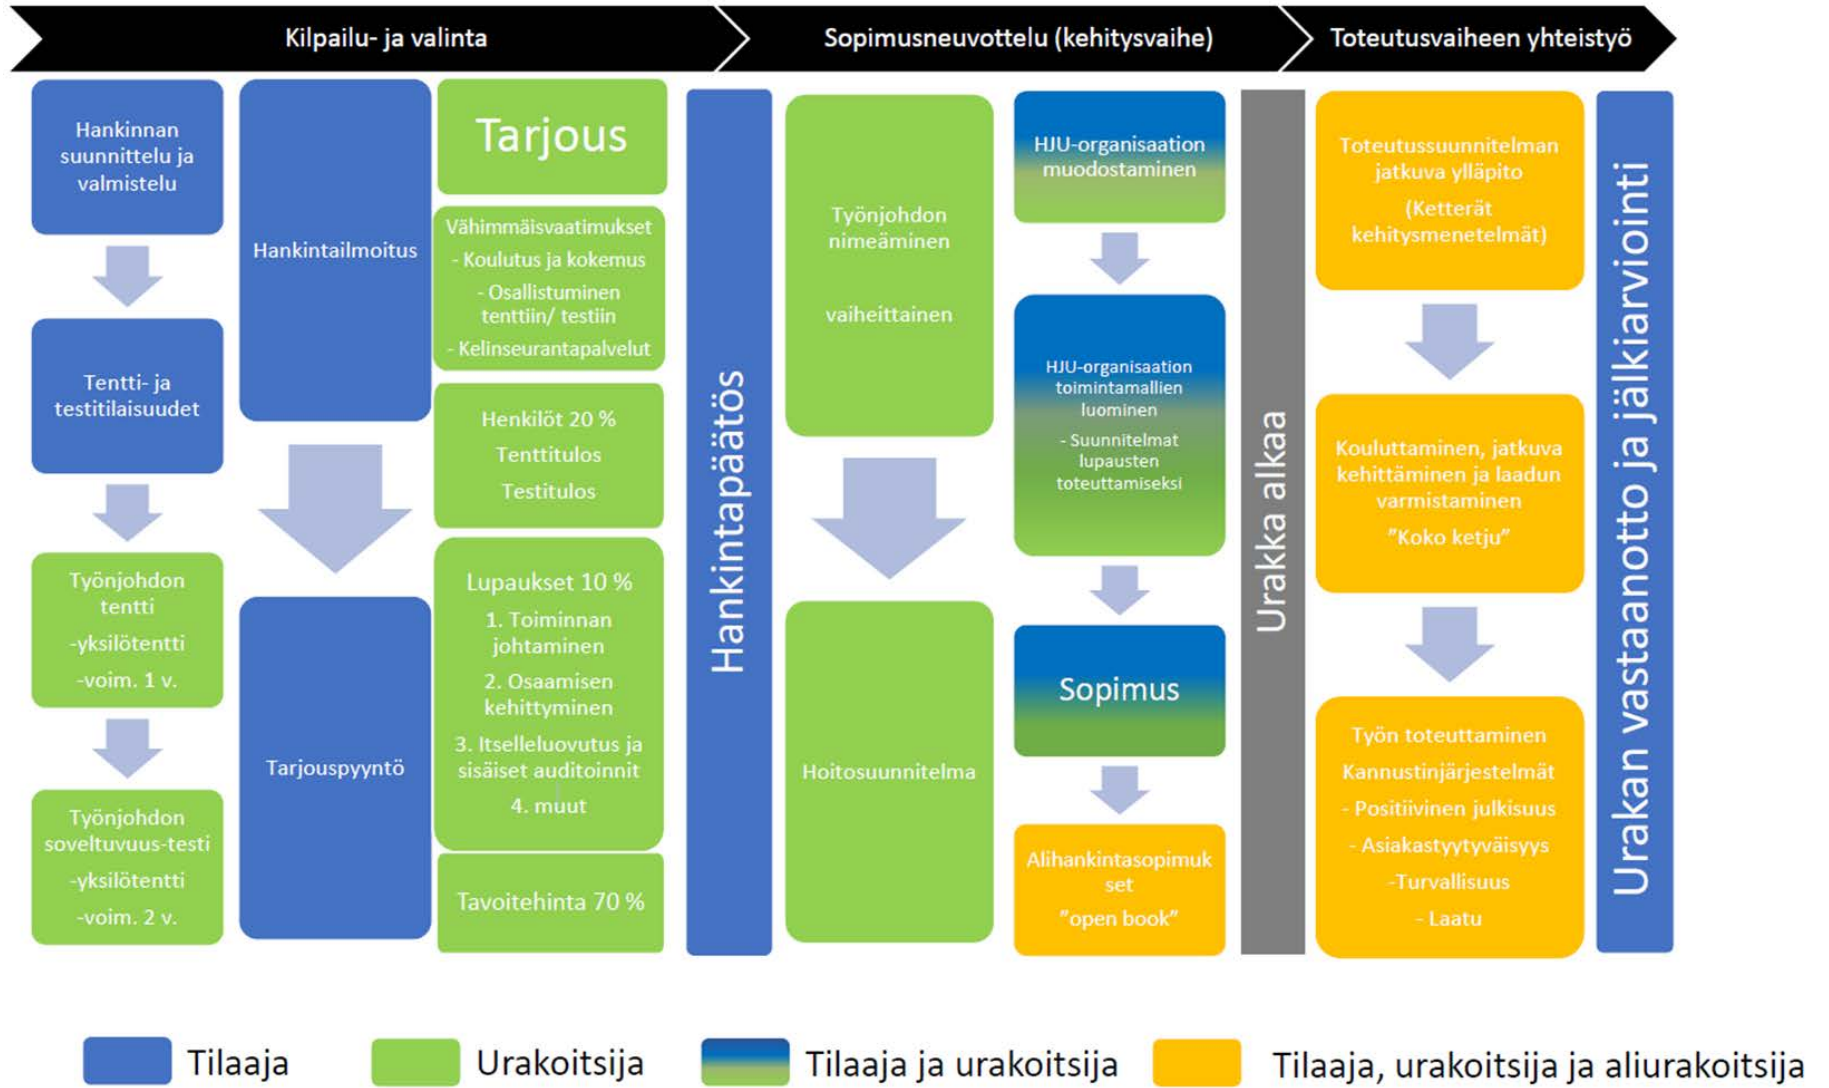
Kilpailu- ja valinta

Sopimusneuvottelu (kehitysvaihe)

Toteutusvaiheen yhteistyö

Hankinnan suunnittelu ja valmistelu

Tentti- ja testitilaisuudet

Työnjohdon tentti

-yksilötentti

-voim. 1 v.

Työnjohdon soveltuvuus-testi

-yksilötentti

-voim. 2 v.

Hankintailmoitus

Tarjouspyyntö

Tarjous

Vähimmäisvaatimukset

- Koulutus ja kokemus

- Osallistuminen tenttiin/ testiin

- Kelinseurantapalvelut

Henkilöt 20 %

Tenttitulos

Testitulos

Lupaukset 10 %

1. Toiminnan johtaminen

2. Osaamisen kehittyminen

3. Itselleluovutus ja sisäiset auditoinnit

4. muut

Tavoitehinta 70 %

Hankintapäätös

Työnjohdon nimeäminen

vaiheittainen

Hoitosuunnitelma

HJU-organisaation muodostaminen

HJU-organisaation toimintamallien luominen

- Suunnitelmat lupausten toteuttamiseksi

Sopimus

Alihankintasopimukset

"open book"

Urakka alkaa

Toteutussuunnitelman jatkuva ylläpito

(Ketterät kehitysmenetelmät)

Kouluttaminen, jatkuva kehittäminen ja laadun varmistaminen

"Koko ketju"

Työn toteuttaminen

Kannustinjärjestelmät

- Positiivinen julkisuus

- Asiakastyytyväisyys

-Turvallisuus

- Laatu

Urakan vastaanotto ja jälkiarviointi

Tilaaja

Urakoitsija

Tilaaja ja urakoitsija

Tilaaja, urakoitsija ja aliurakoitsija